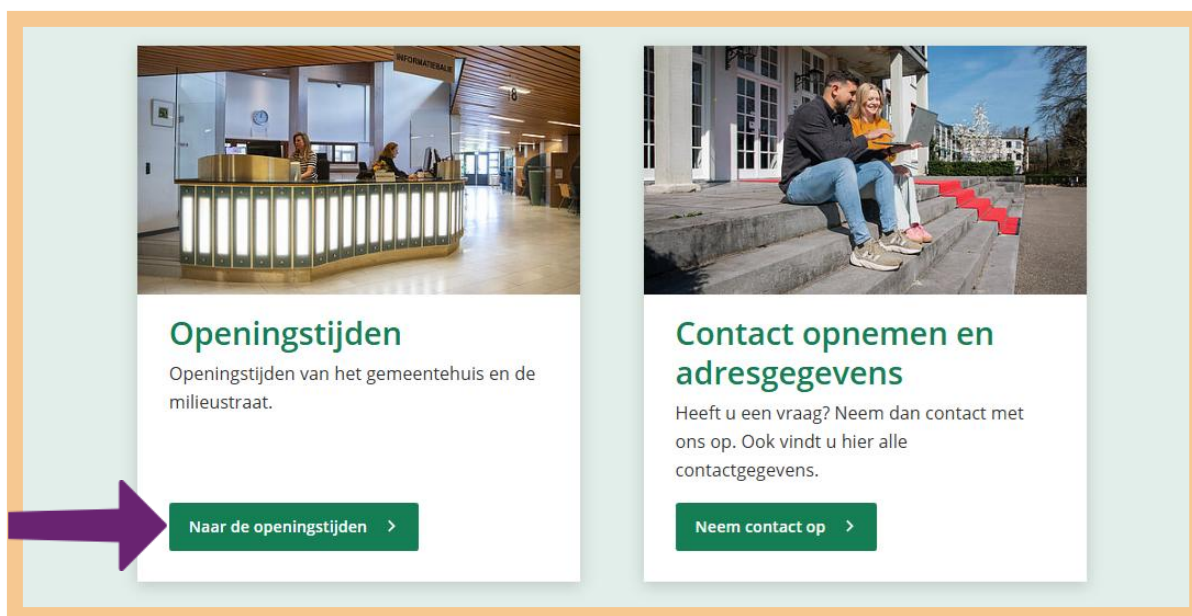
INFORMATIEBALIE

Openingstijden

Openingstijden van het gemeentehuis en de milieustraat.

Naar de openingstijden >

Contact opnemen en adresgegevens

Heeft u een vraag? Neem dan contact met ons op. Ook vindt u hier alle contactgegevens.

Neem contact op >